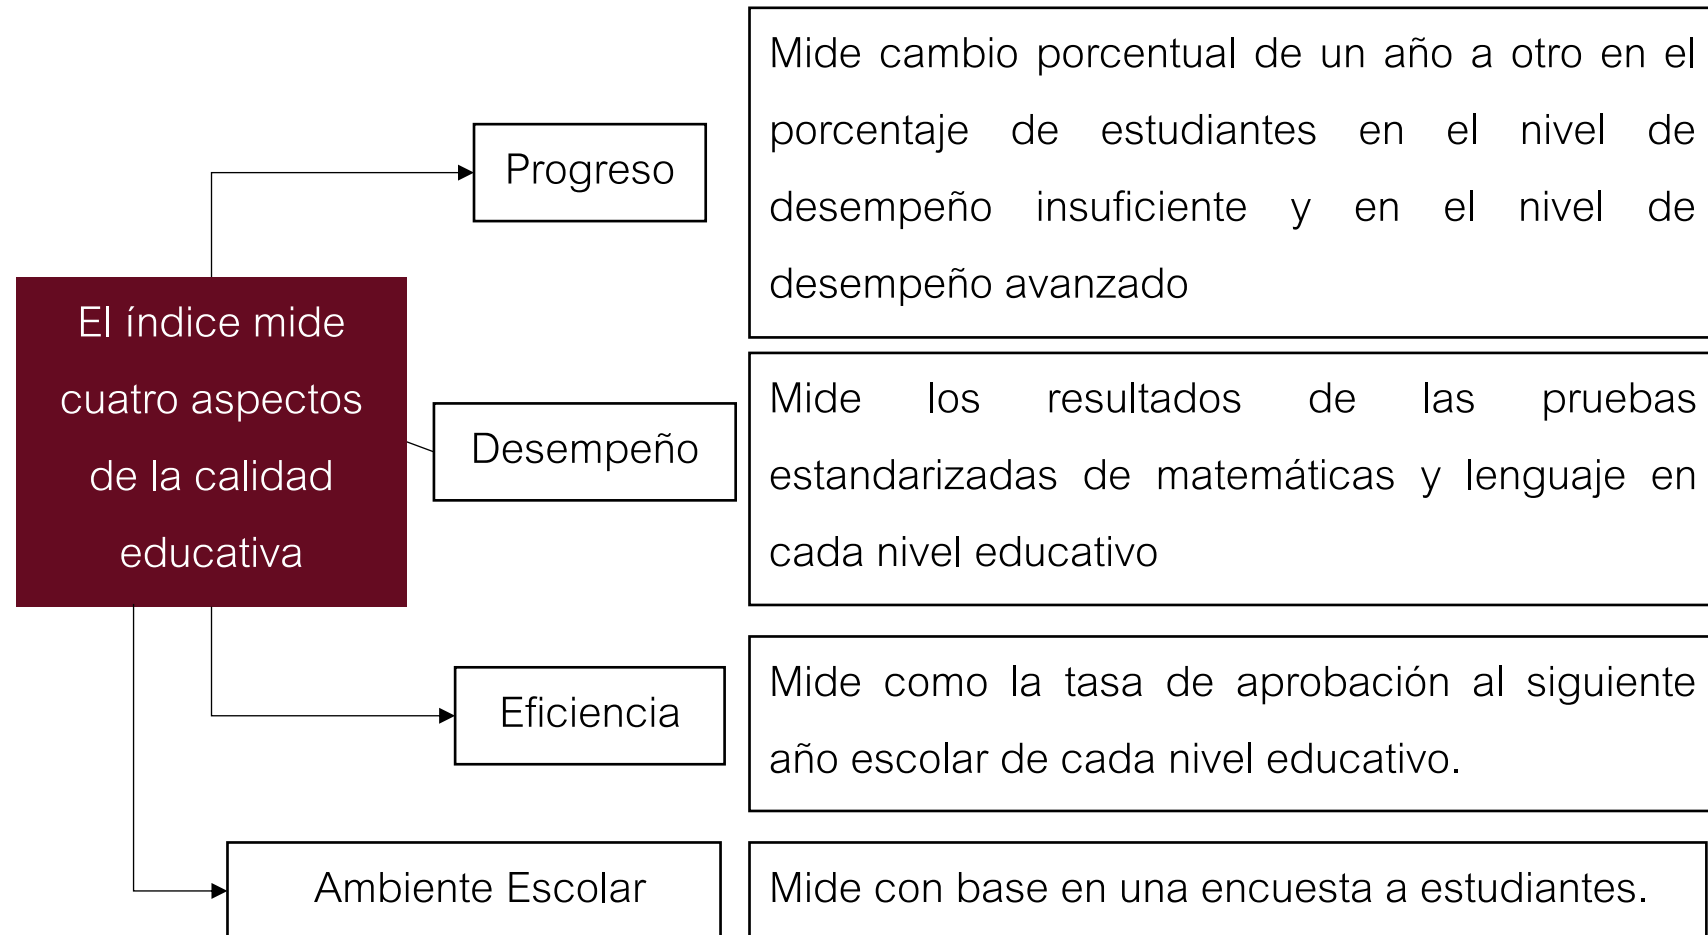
El índice mide cuatro aspectos de la calidad educativa

Progreso

Mide cambio porcentual de un año a otro en el porcentaje de estudiantes en el nivel de desempeño insuficiente y en el nivel de desempeño avanzado

Desempeño

Mide los resultados de las pruebas estandarizadas de matemáticas y lenguaje en cada nivel educativo

Eficiencia

Mide como la tasa de aprobación al siguiente año escolar de cada nivel educativo.

Ambiente Escolar

Mide con base en una encuesta a estudiantes.